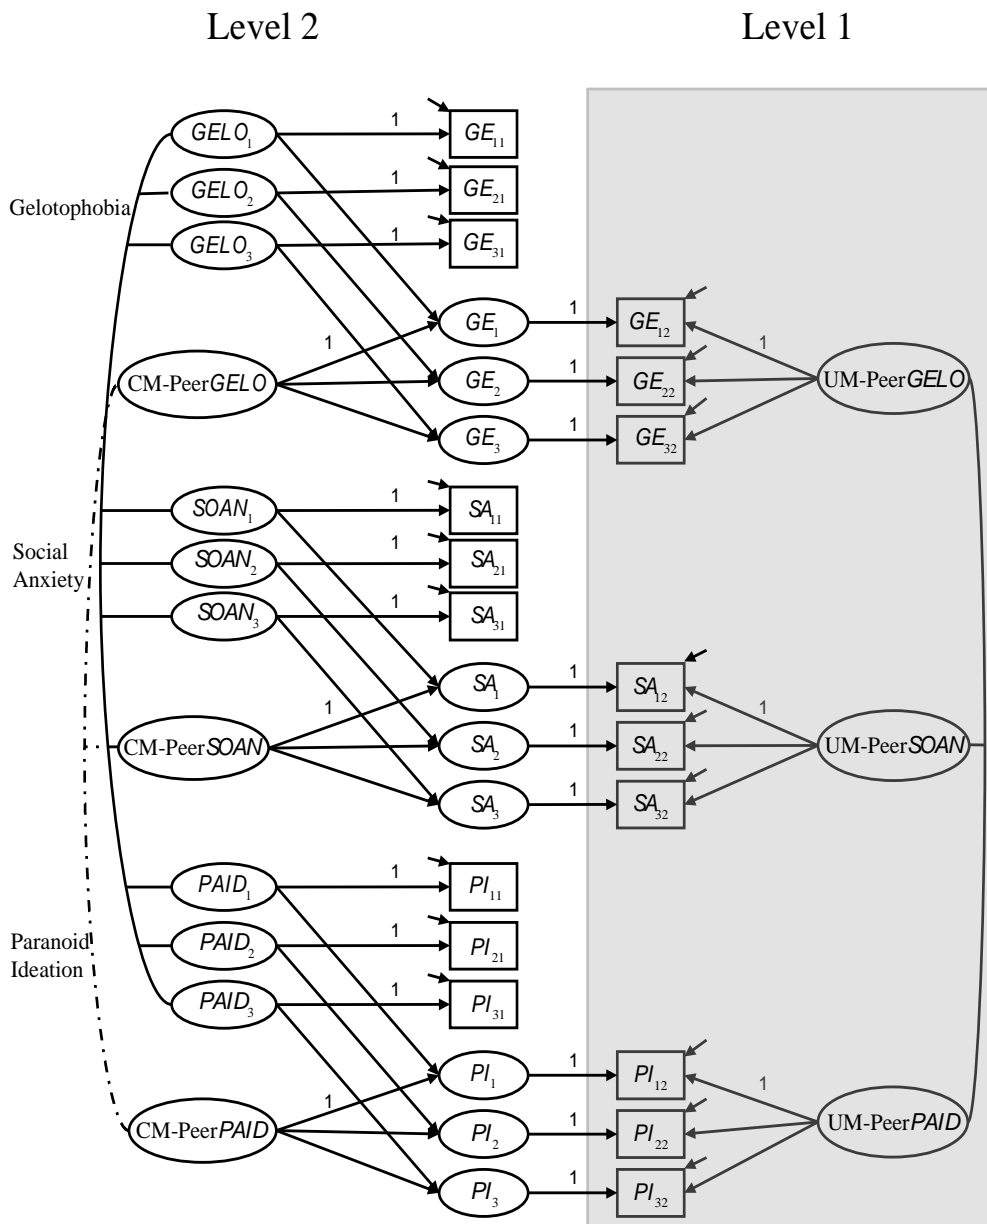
Level 2

Level 1

$GELO_1$
1
$GE_{11}$
$GELO_2$
1
$GE_{21}$
Gelotophobia
$GELO_3$
1
$GE_{31}$
$GE_1$
1
$GE_{12}$
1
1
CM-Peer$GELO$
$GE_2$
1
$GE_{22}$
UM-Peer$GELO$
$GE_3$
1
$GE_{32}$

$SOAN_1$
1
$SA_{11}$
Social Anxiety
$SOAN_2$
1
$SA_{21}$
$SOAN_3$
1
$SA_{31}$
$SA_1$
1
$SA_{12}$
1
1
CM-Peer$SOAN$
$SA_2$
1
$SA_{22}$
UM-Peer$SOAN$
$SA_3$
1
$SA_{32}$

$PAID_1$
1
$PI_{11}$
Paranoid Ideation
$PAID_2$
1
$PI_{21}$
$PAID_3$
1
$PI_{31}$
$PI_1$
1
$PI_{12}$
1
1
CM-Peer$PAID$
$PI_2$
1
$PI_{22}$
UM-Peer$PAID$
$PI_3$
1
$PI_{32}$